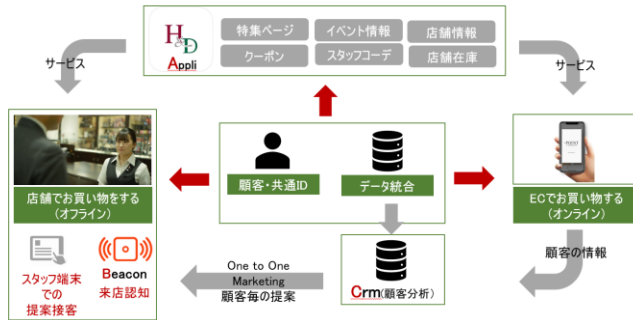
H&D
Appli

特集ページ
イベント情報
店舗情報
クーポン
スタッフコーデ
店舗在庫

サービス
サービス

店舗でお買い物をする
（オフライン）

顧客・共通ID
データ統合

ECでお買い物する
（オンライン）

スタッフ端末
での
提案接客

Beacon
来店認知

One to One
Marketing
顧客毎の提案

Crm（顧客分析）

顧客の情報